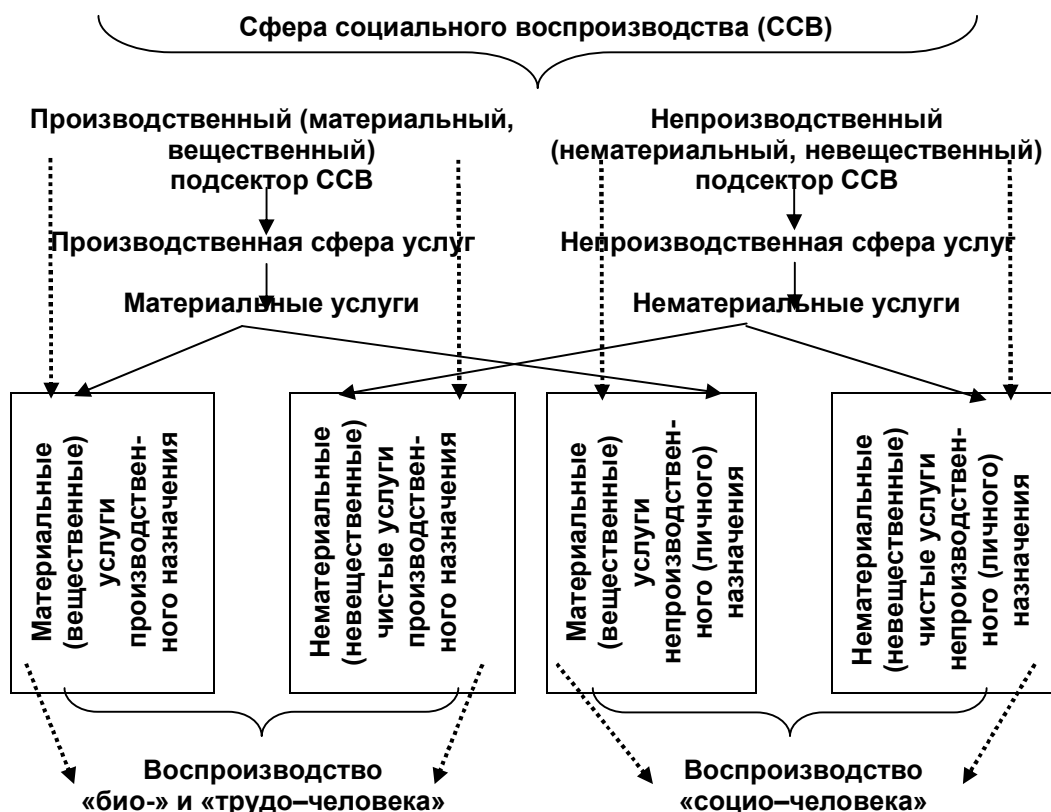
Сфера социального воспроизводства (ССВ)

Производственный (материальный, вещественный) подсектор ССВ

Непроизводственный (нематериальный, невещественный) подсектор ССВ

Производственная сфера услуг

Непроизводственная сфера услуг

Материальные услуги

Нематериальные услуги

Материальные (вещественные) услуги производственного назначения

Нематериальные (невещественные) чистые услуги производственного назначения

Материальные (вещественные) услуги непроизводственного (личного) назначения

Нематериальные (невещественные) чистые услуги непроизводственного (личного) назначения

Воспроизводство «био-» и «трудо–человека»

Воспроизводство «социо–человека»